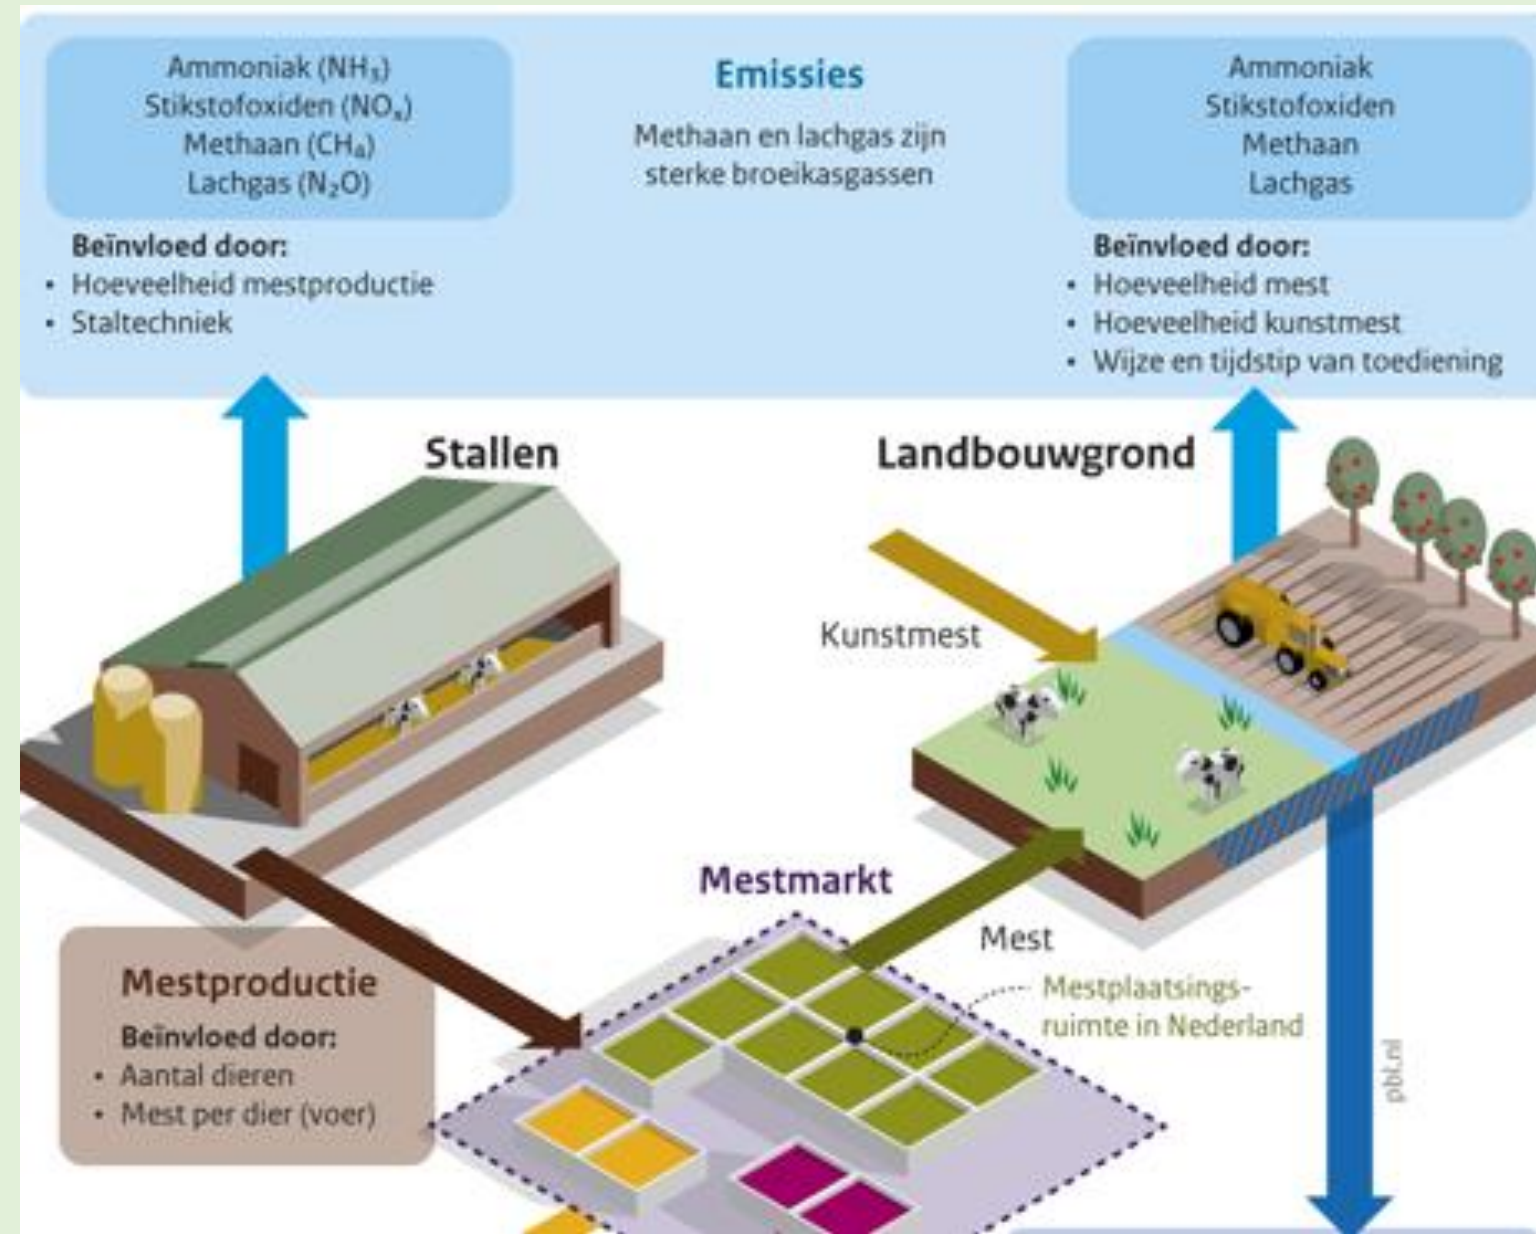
Ammoniak ($NH_3$)
Stikstofoxiden ($NO_x$)
Methaan ($CH_4$)
Lachgas ($N_2O$)

Beïnvloed door:
• Hoeveelheid mestproductie
• Staltechniek

Emissies

Methaan en lachgas zijn sterke broeikasgassen

Ammoniak
Stikstofoxiden
Methaan
Lachgas

Beïnvloed door:
• Hoeveelheid mest
• Hoeveelheid kunstmest
• Wijze en tijdstip van toediening

Stallen

Landbouwgrond

Kunstmest

Mestmarkt

Mest

Mestplaatsingsruimte in Nederland

Mestproductie

Beïnvloed door:
• Aantal dieren
• Mest per dier (voer)

pbl.nl